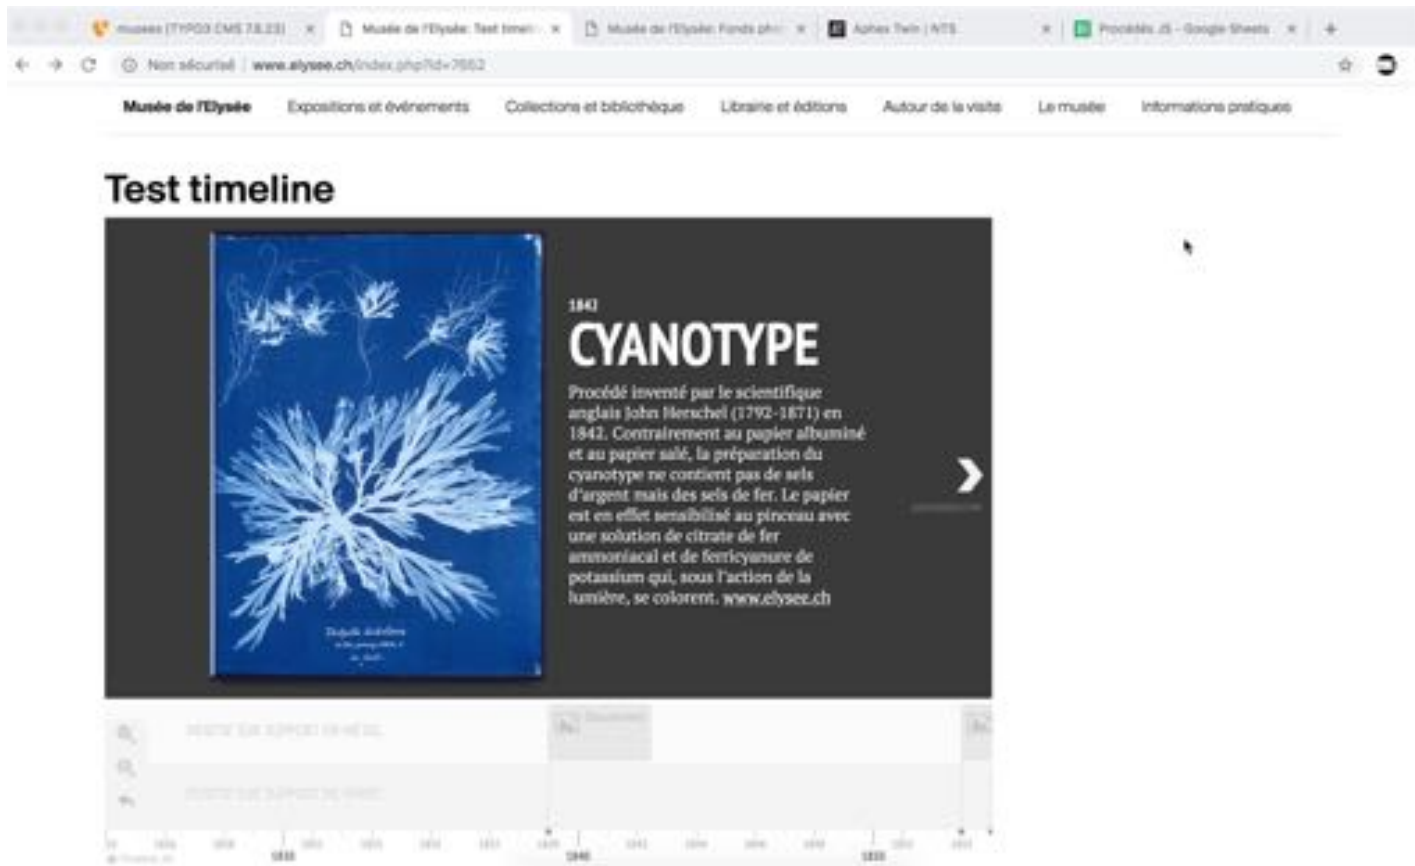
musees (TYPO3 CMS 7.6.23) ×
Musée de l'Elysée: Test timeli ×
Musée de l'Elysée: Fonds pho ×
Aphex Twin | NTS ×
Procédés JS - Google Sheets ×
+

Non sécurisé | www.elysee.ch/index.php?id=7652

Musée de l'Elysée
Expositions et événements
Collections et bibliothèque
Librairie et éditions
Autour de la visite
Le musée
Informations pratiques

Test timeline

1842
CYANOTYPE
Procédé inventé par le scientifique anglais John Herschel (1792-1871) en 1842. Contrairement au papier albuminé et au papier salé, la préparation du cyanotype ne contient pas de sels d'argent mais des sels de fer. Le papier est en effet sensibilisé au pinceau avec une solution de citrate de fer ammoniacal et de ferricyanure de potassium qui, sous l'action de la lumière, se colorent. www.elysee.ch

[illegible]

1830
1840
1850